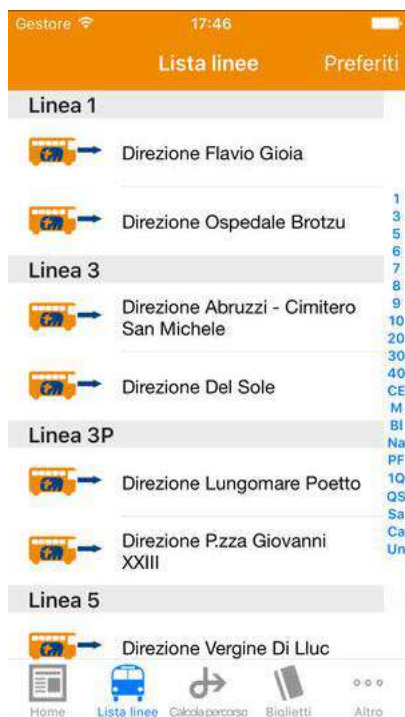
Gestore
17:46
Lista linee
Preferiti

Linea 1
Direzione Flavio Gioia
Direzione Ospedale Brotzu

Linea 3
Direzione Abruzzi - Cimitero San Michele
Direzione Del Sole

Linea 3P
Direzione Lungomare Poetto
Direzione P.zza Giovanni XXIII

Linea 5
Direzione Vergine Di Lluc

1
3
5
6
7
8
9
10
20
30
40
CE
M
BI
Na
PF
1Q
QS
Sa
Ca
Un

Home
Lista linee
Calcola percorso
Biglietti
Altro